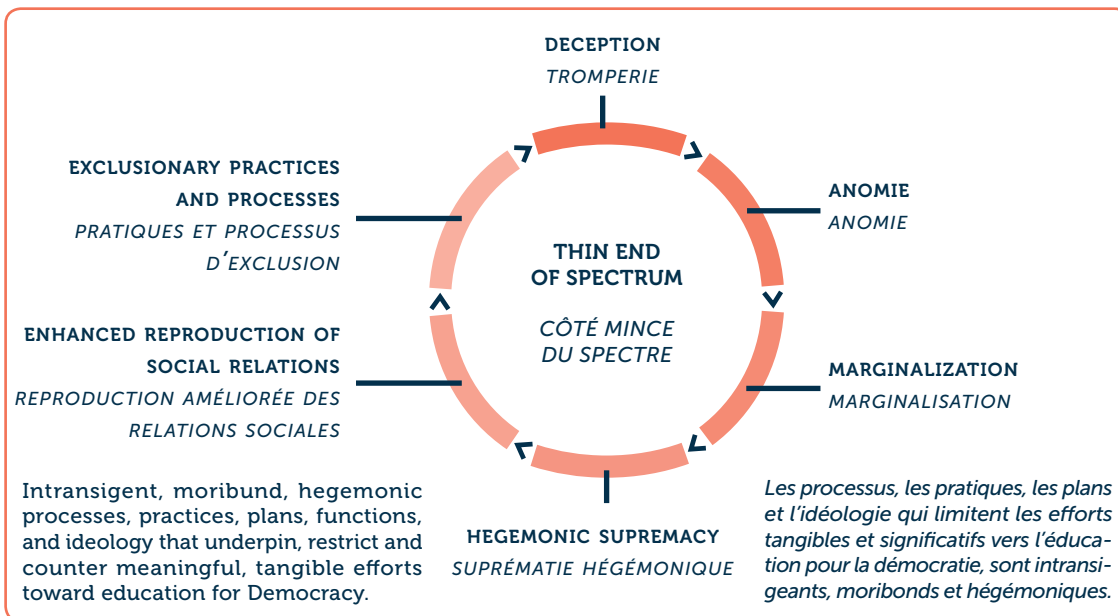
DECEPTION
TROMPERIE

EXCLUSIONARY PRACTICES AND PROCESSES
PRATIQUES ET PROCESSUS D'EXCLUSION

ANOMIE
ANOMIE

THIN END OF SPECTRUM

CÔTÉ MINCE DU SPECTRE

ENHANCED REPRODUCTION OF SOCIAL RELATIONS
REPRODUCTION AMÉLIORÉE DES RELATIONS SOCIALES

MARGINALIZATION
MARGINALISATION

HEGEMONIC SUPREMACY
SUPRÉMATIE HÉGÉMONIQUE

Intransigent, moribund, hegemonic processes, practices, plans, functions, and ideology that underpin, restrict and counter meaningful, tangible efforts toward education for Democracy.

Les processus, les pratiques, les plans et l'idéologie qui limitent les efforts tangibles et significatifs vers l'éducation pour la démocratie, sont intransigeants, moribonds et hégémoniques.